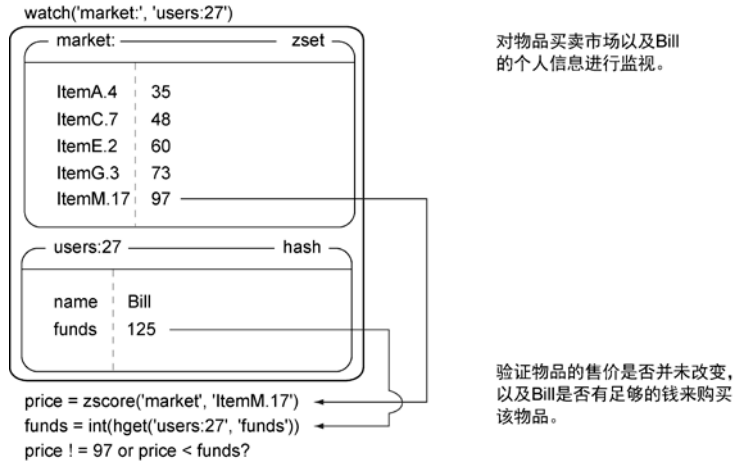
watch('market:', 'users:27')

market: zset

| | |
|---|---|
| ItemA.4 | 35 |
| ItemC.7 | 48 |
| ItemE.2 | 60 |
| ItemG.3 | 73 |
| ItemM.17 | 97 |

users:27 hash

| | |
|---|---|
| name | Bill |
| funds | 125 |

对物品买卖市场以及Bill的个人信息进行监视。

验证物品的售价是否并未改变，以及Bill是否有足够的钱来购买该物品。

price = zscore('market', 'ItemM.17')
funds = int(hget('users:27', 'funds'))
price ! = 97 or price < funds?